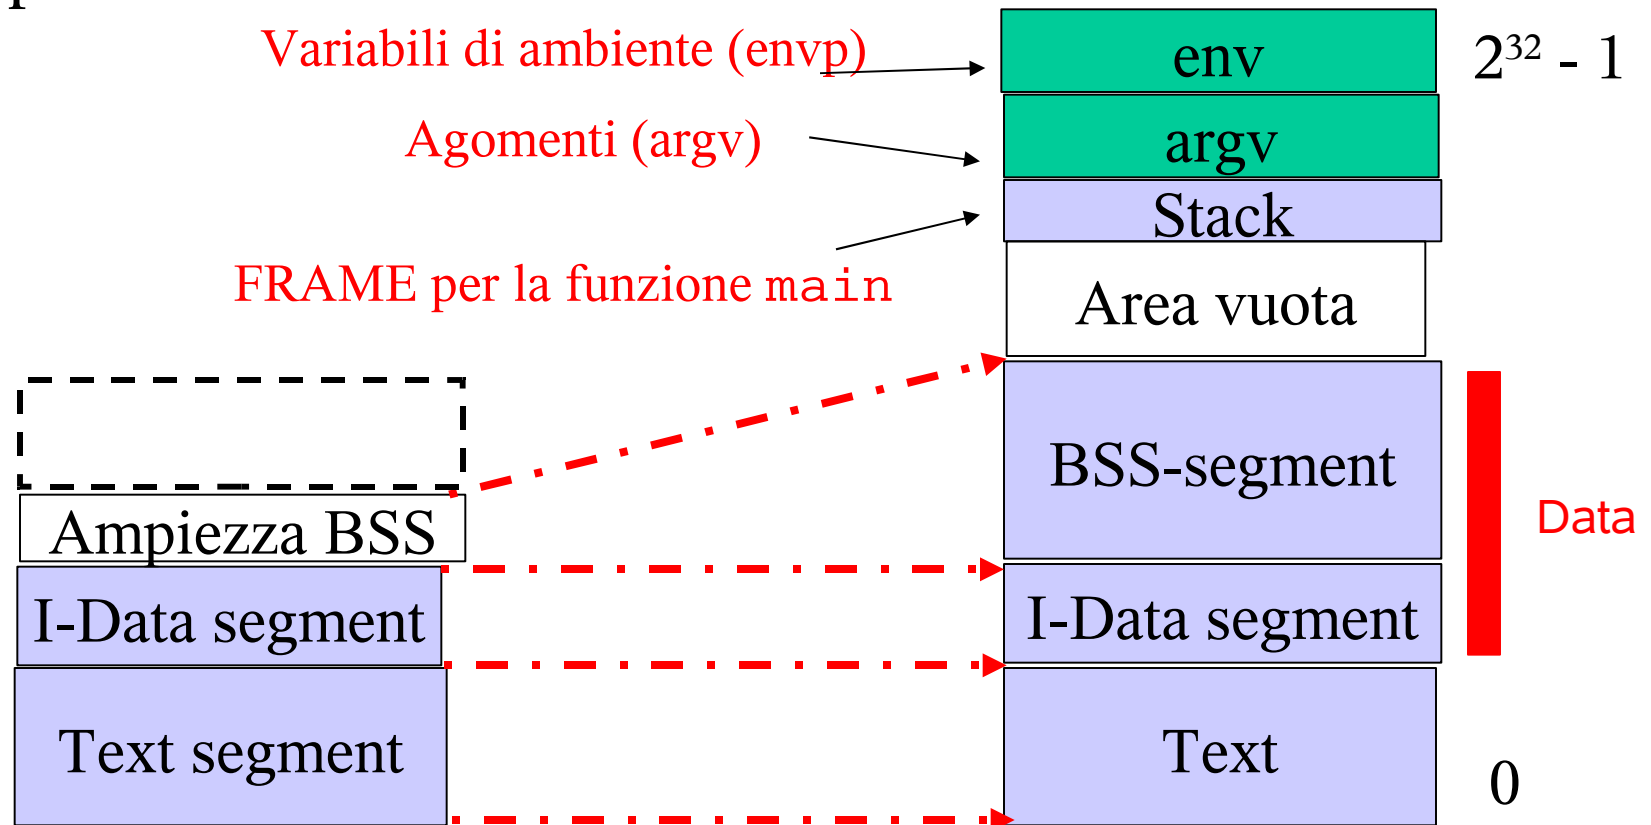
Variabili di ambiente (envp)

Agomenti (argv)

FRAME per la funzione main

env

argv

Stack

Area vuota

BSS-segment

I-Data segment

Text

$2^{32}$ - 1

Data

0

Ampiezza BSS

I-Data segment

Text segment